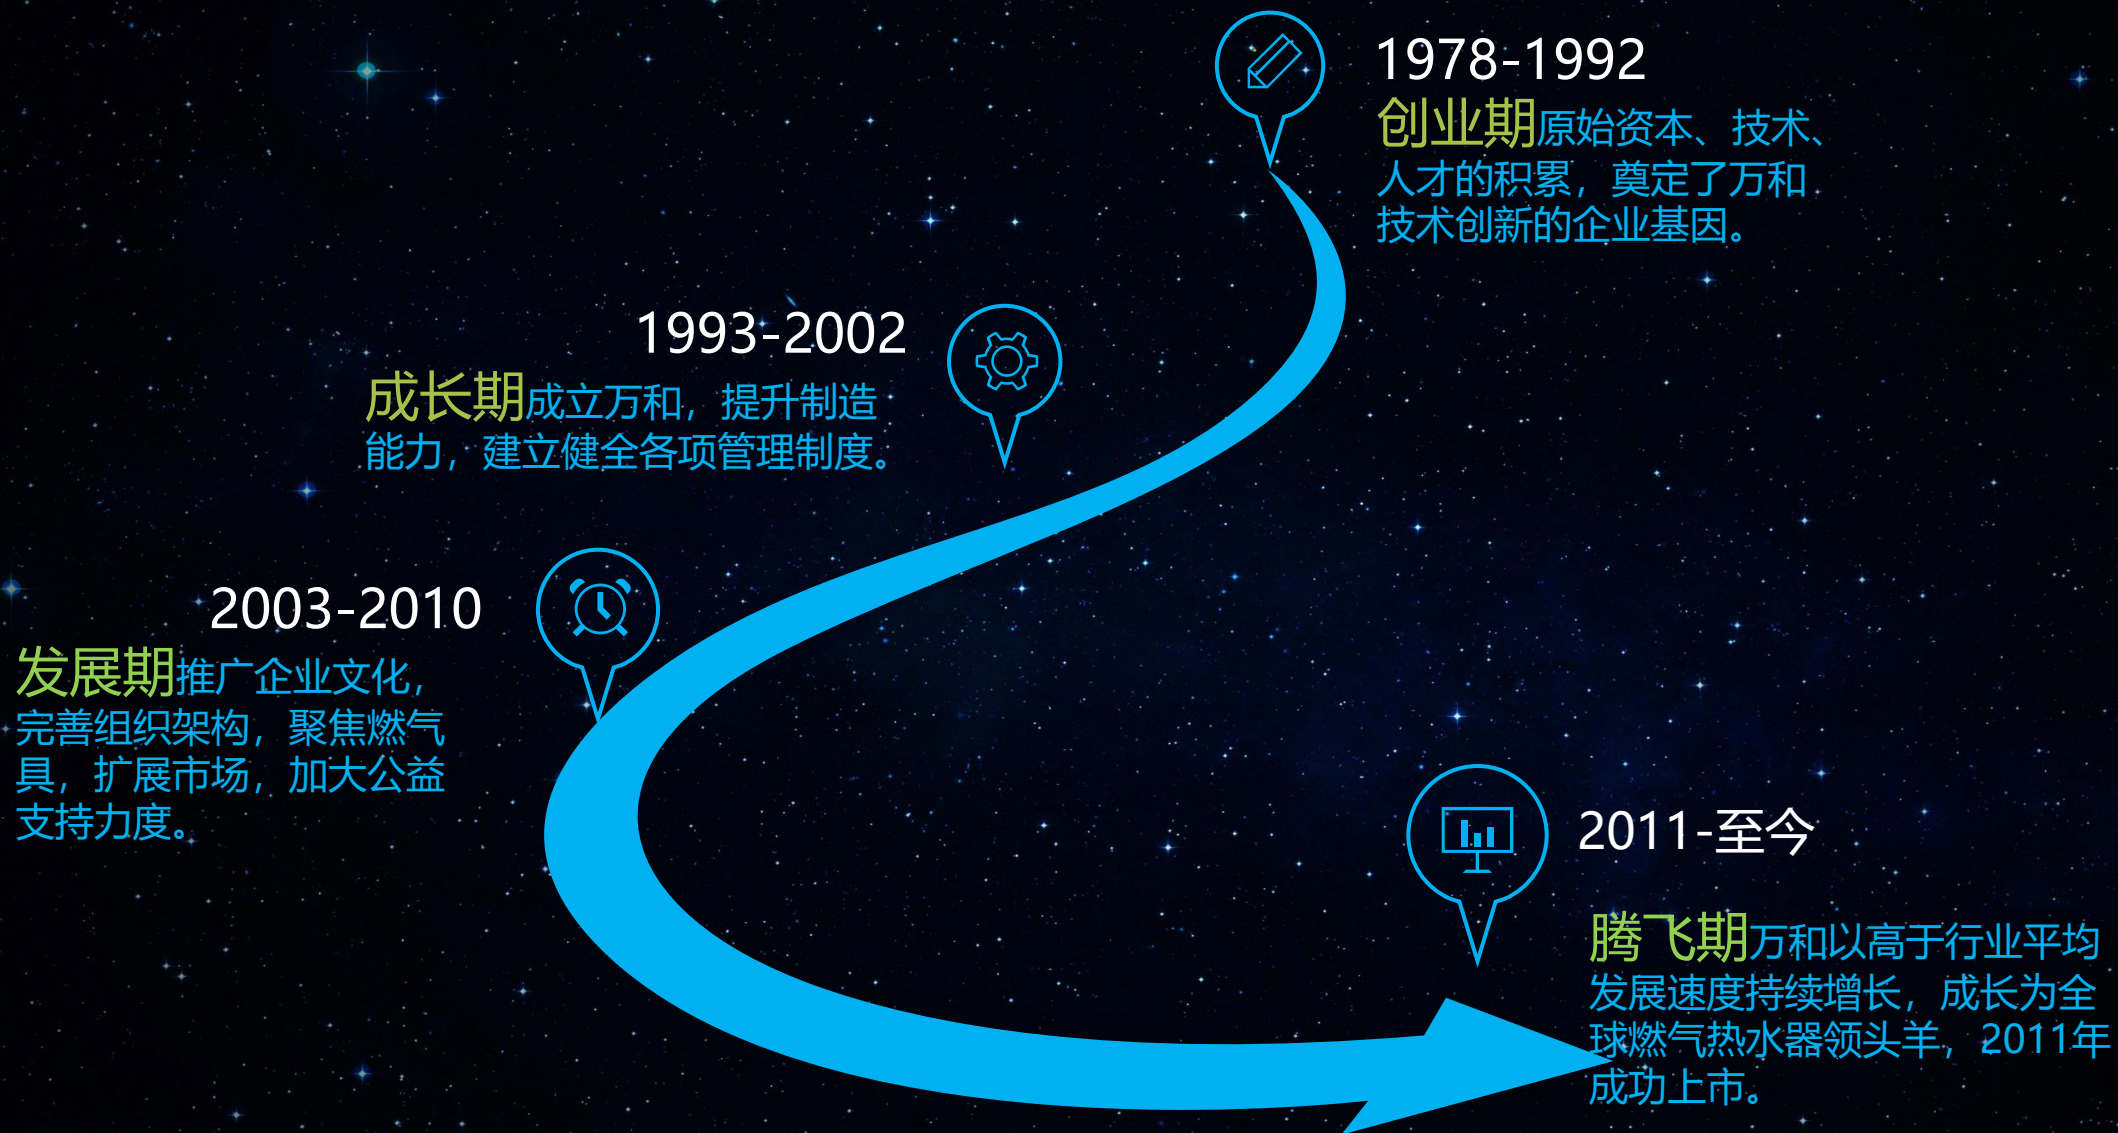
1978-1992

创业期原始资本、技术、人才的积累，奠定了万和技术创新的企业基因。

1993-2002

成长期成立万和，提升制造能力，建立健全各项管理制度。

2003-2010

发展期推广企业文化，完善组织架构，聚焦燃气具，扩展市场，加大公益支持力度。

2011-至今

腾飞期万和以高于行业平均发展速度持续增长，成长为全球燃气热水器领头羊，2011年成功上市。